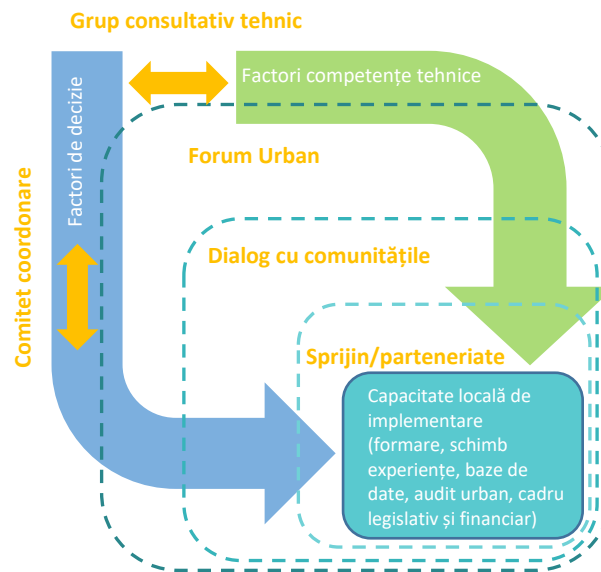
Grup consultativ tehnic

Factori competențe tehnice

Comitet coordonare

Factori de decizie

Forum Urban

Dialog cu comunitățile

Sprijin/parteneriate

Capacitate locală de implementare (formare, schimb experiențe, baze de date, audit urban, cadru legislativ și financiar)